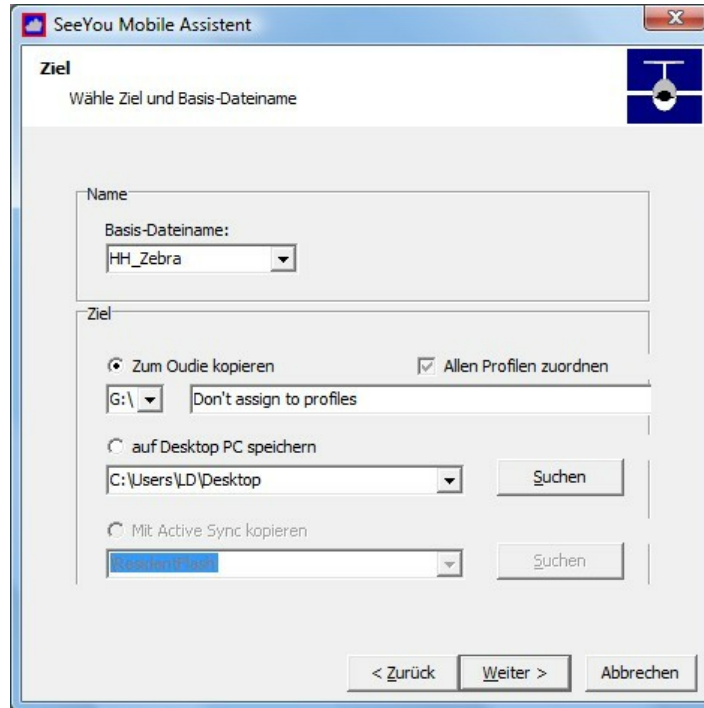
SeeYou Mobile Assistent

Ziel

Wähle Ziel und Basis-Dateiname

Name

Basis-Dateiname:

HH_Zebra

Ziel

Zum Oudie kopieren

Allen Profilen zuordnen

G:\

Don't assign to profiles

auf Desktop PC speichern

C:\Users\LD\Desktop

Suchen

Mit Active Sync kopieren

Resident Flash

Suchen

< Zurück

Weiter >

Abbrechen